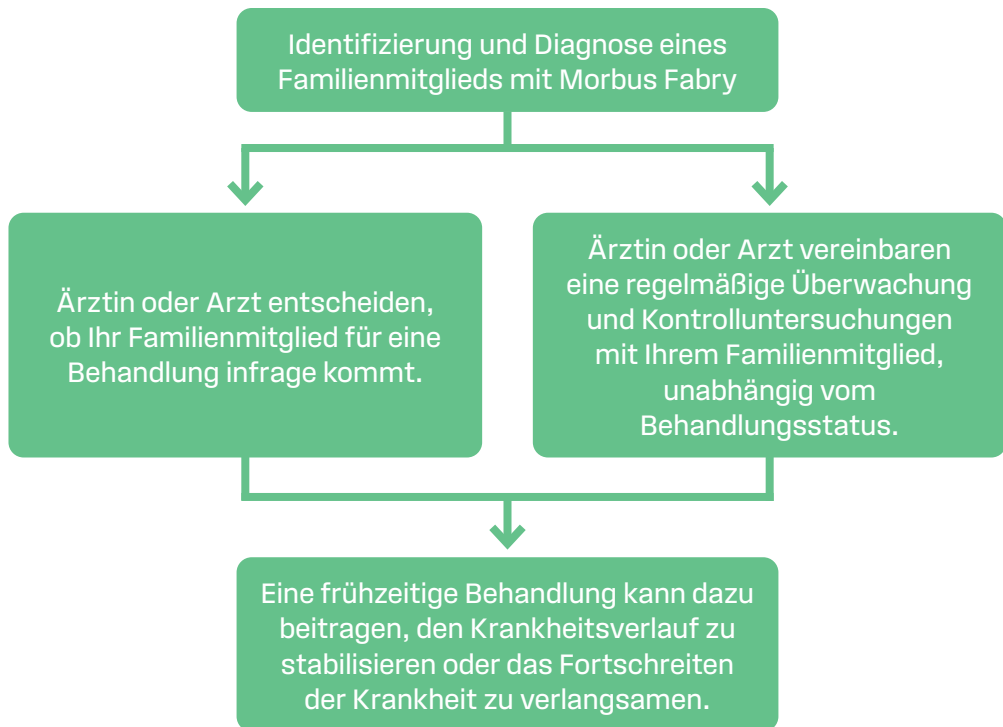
Identifizierung und Diagnose eines Familienmitglieds mit Morbus Fabry

Ärztin oder Arzt entscheiden, ob Ihr Familienmitglied für eine Behandlung infrage kommt.

Ärztin oder Arzt vereinbaren eine regelmäßige Überwachung und Kontrolluntersuchungen mit Ihrem Familienmitglied, unabhängig vom Behandlungsstatus.

Eine frühzeitige Behandlung kann dazu beitragen, den Krankheitsverlauf zu stabilisieren oder das Fortschreiten der Krankheit zu verlangsamen.